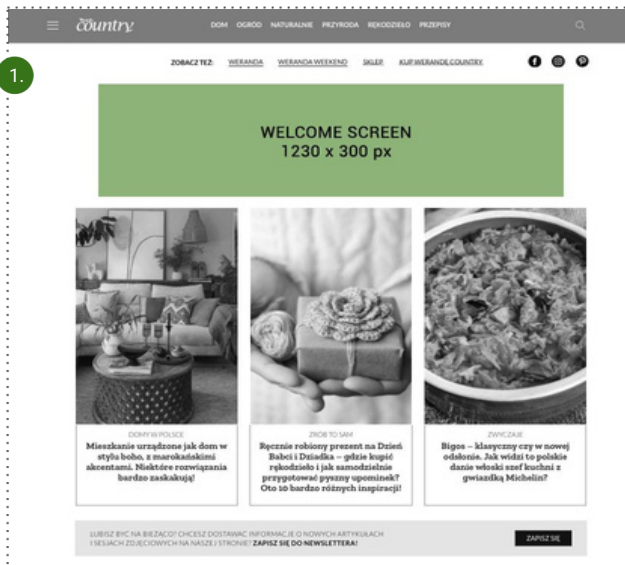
1.

Country

DOM OGRÓD NATURALNIE PRZYRODA RĘKODZIEŁO PRZEPISY

ZOBACZ TEŻ: WERANDA WERANDA WEEKEND SKLEP KUP WERANDĘ COUNTRY

WELCOME SCREEN
1230 x 300 px

DOMY W POLSCE
Mieszkanie urządzone jak dom w stylu boho, z marokańskimi akcentami. Niektóre rozwiązania bardzo zaskakują!

ZRÓB TO SAM
Ręcznie robiony prezent na Dzień Babci i Dziadka – gdzie kupić rękodzieło i jak samodzielnie przygotować pyszny upominek? Oto 10 bardzo różnych inspiracji!

ZWYCZAJE
Bigos – klasyczny czy w nowej odsłonie. Jak widzi to polskie danie włoski szef kuchni z gwiazdką Michelin?

LUBISZ BYĆ NA BIEŻĄCO? CHCESZ DOSTAWAĆ INFORMACJE O NOWYCH ARTYKUŁACH I SESJACH ZDJĘCIOWYCH NA NASZEJ STRONIE? ZAPISZ SIĘ DO NEWSLETTERA!

ZAPISZ SIĘ